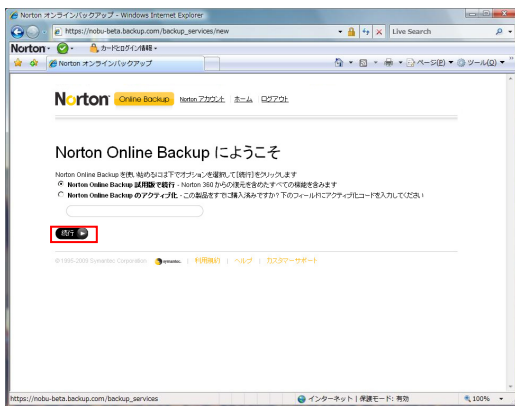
Norton オンラインバックアップ - Windows Internet Explorer

https://nobu-beta.backup.com/backup_services/new

Live Search

Norton · カードとログイン情報 ·

Norton オンラインバックアップ

ページ(P) · ツール(O) ·

Norton Online Backup Norton アカウント ホーム ログアウト

Norton Online Backup にようこそ

Norton Online Backup を使い始めるには下でオプションを選択して [続行] をクリックします

Norton Online Backup 試用版で続行 - Norton 360 からの復元を含めたすべての機能をお試しいただけます

Norton Online Backup のアクティブ化 - この製品をすでにご購入済みですか? 下のフィールドにアクティブ化コードを入力してください

続行

© 1995-2009 Symantec Corporation symantec. | 利用規約 | ヘルプ | カスタマーサポート

https://nobu-beta.backup.com/backup_services

インターネット | 保護モード: 有効

100%